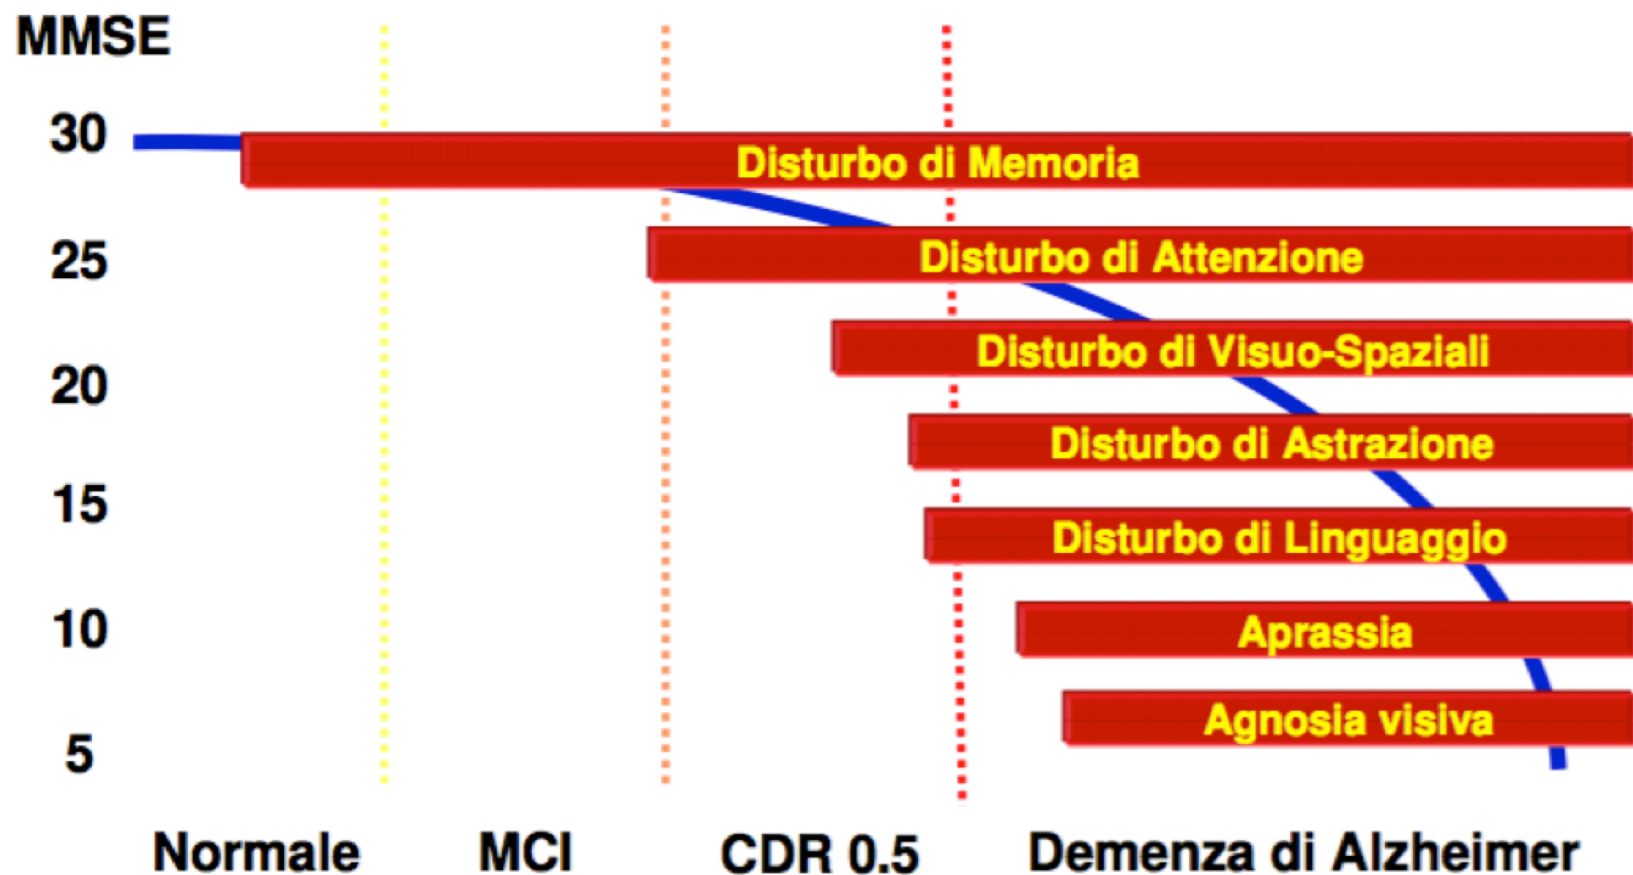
MMSE

30
25
20
15
10
5

Disturbo di Memoria
Disturbo di Attenzione
Disturbo di Visuo-Spaziali
Disturbo di Astrazione
Disturbo di Linguaggio
Aprassia
Agnosia visiva

Normale MCI CDR 0.5 Demenza di Alzheimer